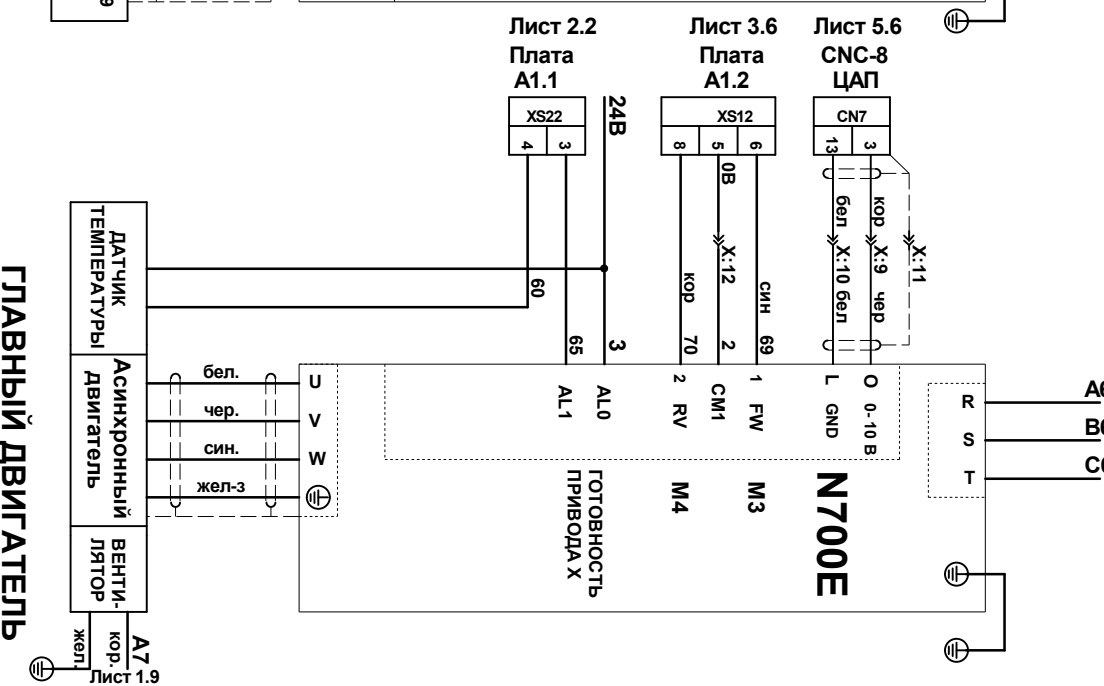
Лист 2.2
Плата
A1.1

Лист 3.6
Плата
A1.2

Лист 5.6
CNC-8
ЦАП

XS22
4
3

24В

XS12
8
5
6

0В

CN7
13
3

бел
кор

X:12
X:10 бел
X:9 чер
X:11

кор
син

ДАТЧИК ТЕМПЕРАТУРЫ

60
65
3
70
2
69

ГЛАВНЫЙ ДВИГАТЕЛЬ

Асинхронный двигатель

бел.
чер.
син.
жел-з

U
V
W

AL.1
AL0
2 RV
CM1
1 FW
L GND
O 0-10 В

R
S
T

A0
B0
C0

ГОТОВНОСТЬ ПРИВОДА Х

M4
M3

N700E

ВЕНТИЛЯТОР

жел.
кор.
A7
Лист 1.9